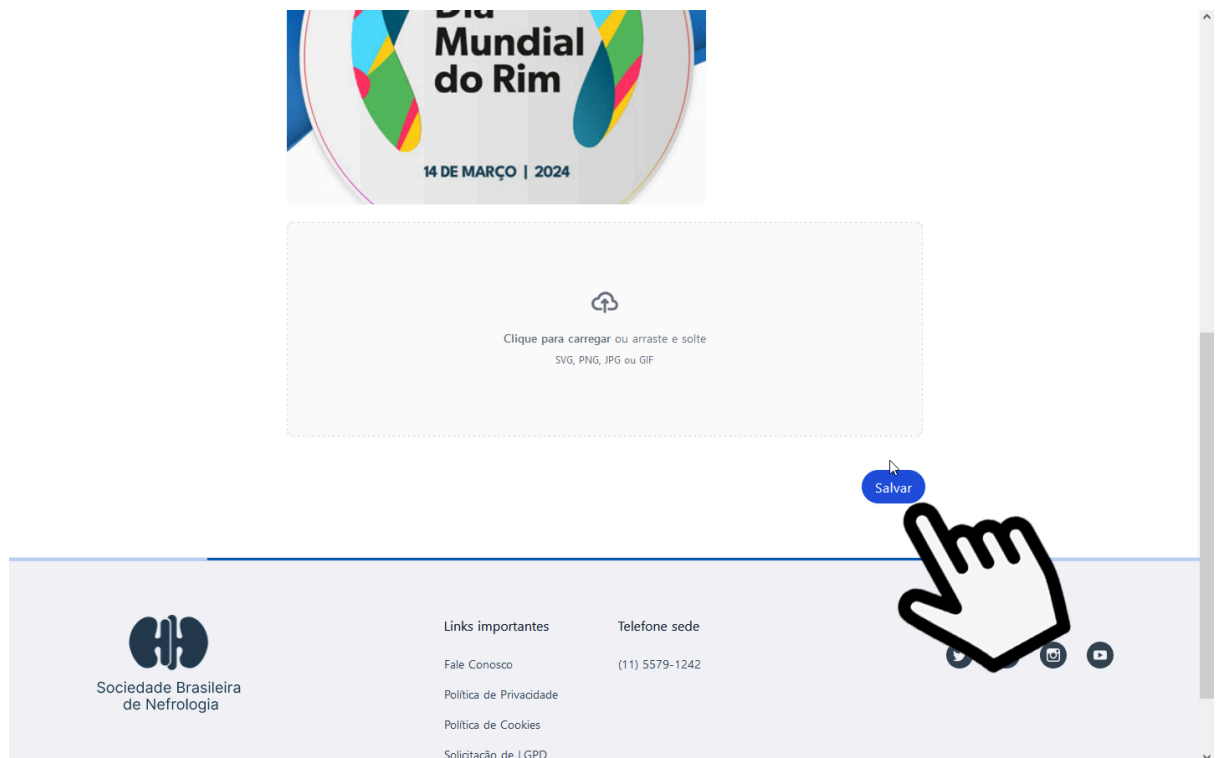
Dia Mundial do Rim

14 DE MARÇO | 2024

Clique para carregar ou arraste e solte
SVG, PNG, JPG ou GIF

Salvar

Sociedade Brasileira de Nefrologia

Links importantes

Fale Conosco

Política de Privacidade

Política de Cookies

Solicitação de LGPD

Telefone sede

(11) 5579-1242